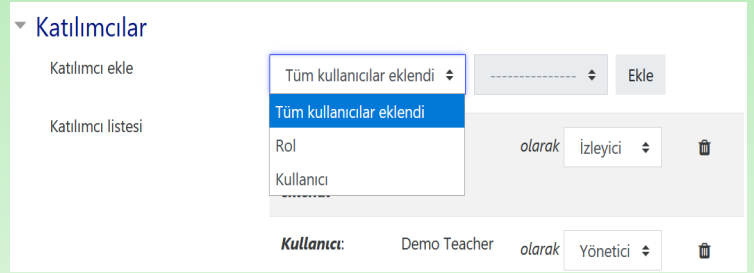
Katılımcılar

Katılımcı ekle

Tüm kullanıcılar eklendi ⬍

--------------- ⬍

Ekle

Tüm kullanıcılar eklendi

Rol

Kullanıcı

Katılımcı listesi

olarak İzleyici ⬍

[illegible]

Kullanıcı: Demo Teacher olarak Yönetici ⬍